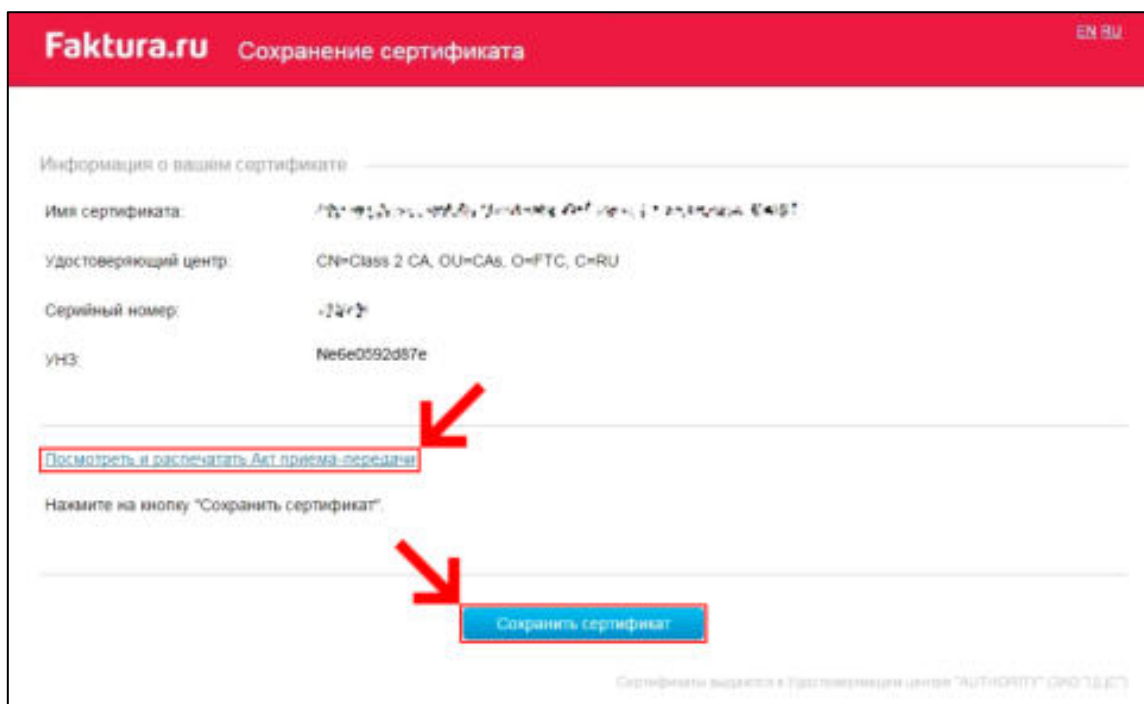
Faktura.ru Сохранение сертификата

EN RU

Информация о вашем сертификате

Имя сертификата: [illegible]

Удостоверяющий центр: CN=Class 2 CA, OU=CAs, O=FTC, C=RU

Серийный номер: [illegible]

УНЗ: Ne6e0592d87e

Посмотреть и распечатать Акт приема-передачи

Нажмите на кнопку "Сохранить сертификат".

Сохранить сертификат

Сертификаты выдаются Удостоверяющим центром "AUTHORITY" (ЗАО "ЦЦС")